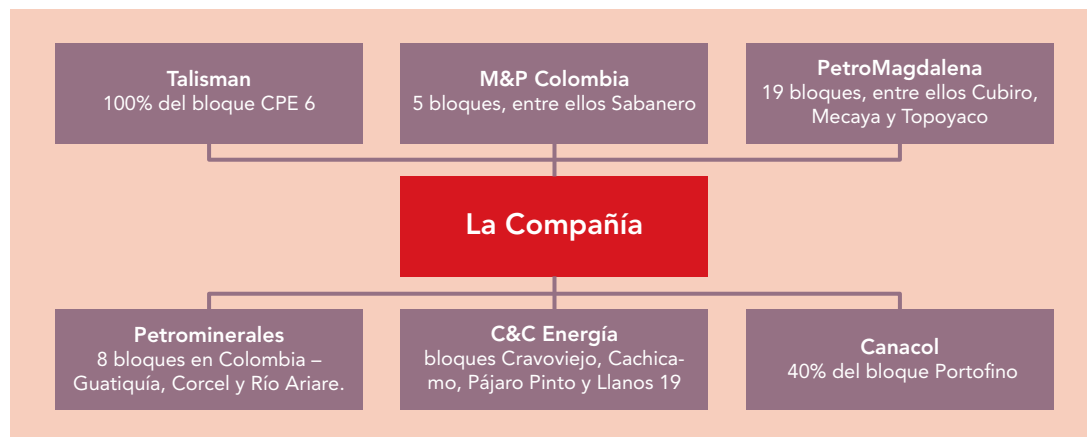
Talisman
100% del bloque CPE 6

M&P Colombia
5 bloques, entre ellos Sabanero

PetroMagdalena
19 bloques, entre ellos Cubiro, Mecaya y Topoyaco

La Compañía

Petrominerales
8 bloques en Colombia – Guatiquía, Corcel y Río Ariare.

C&C Energía
bloques Cravoviejo, Cachicamo, Pájaro Pinto y Llanos 19

Canacol
40% del bloque Portofino